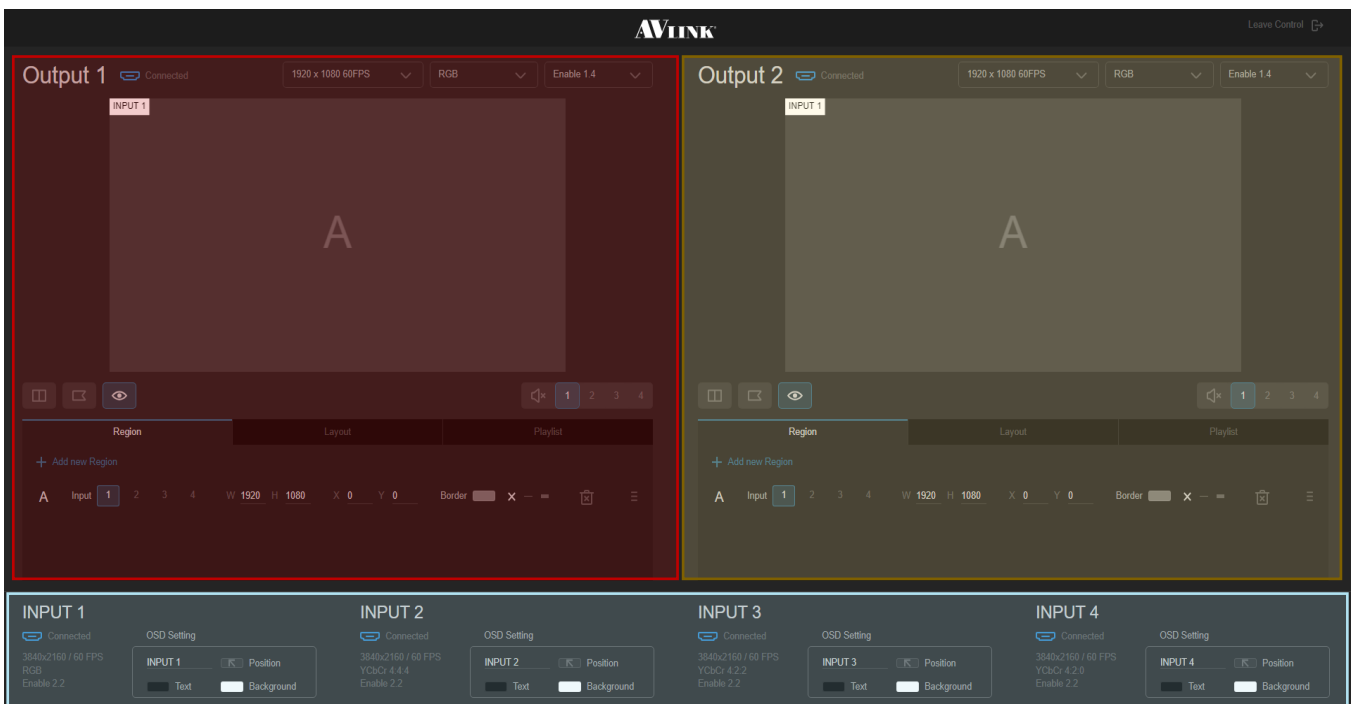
AVLINK

Leave Control

Output 1 Connected 1920 x 1080 60FPS RGB Enable 1.4

INPUT 1

A

1 2 3 4

Region Layout Playlist

+ Add new Region

A Input 1 2 3 4 W 1920 H 1080 X 0 Y 0 Border

Output 2 Connected 1920 x 1080 60FPS RGB Enable 1.4

INPUT 1

A

1 2 3 4

Region Layout Playlist

+ Add new Region

A Input 1 2 3 4 W 1920 H 1080 X 0 Y 0 Border

INPUT 1
Connected
3840x2160 / 60 FPS
RGB
Enable 2.2
OSD Setting
INPUT 1 Position
Text Background

INPUT 2
Connected
3840x2160 / 60 FPS
YCbCr 4:4:4
Enable 2.2
OSD Setting
INPUT 2 Position
Text Background

INPUT 3
Connected
3840x2160 / 60 FPS
YCbCr 4:2:2
Enable 2.2
OSD Setting
INPUT 3 Position
Text Background

INPUT 4
Connected
3840x2160 / 60 FPS
YCbCr 4:2:0
Enable 2.2
OSD Setting
INPUT 4 Position
Text Background